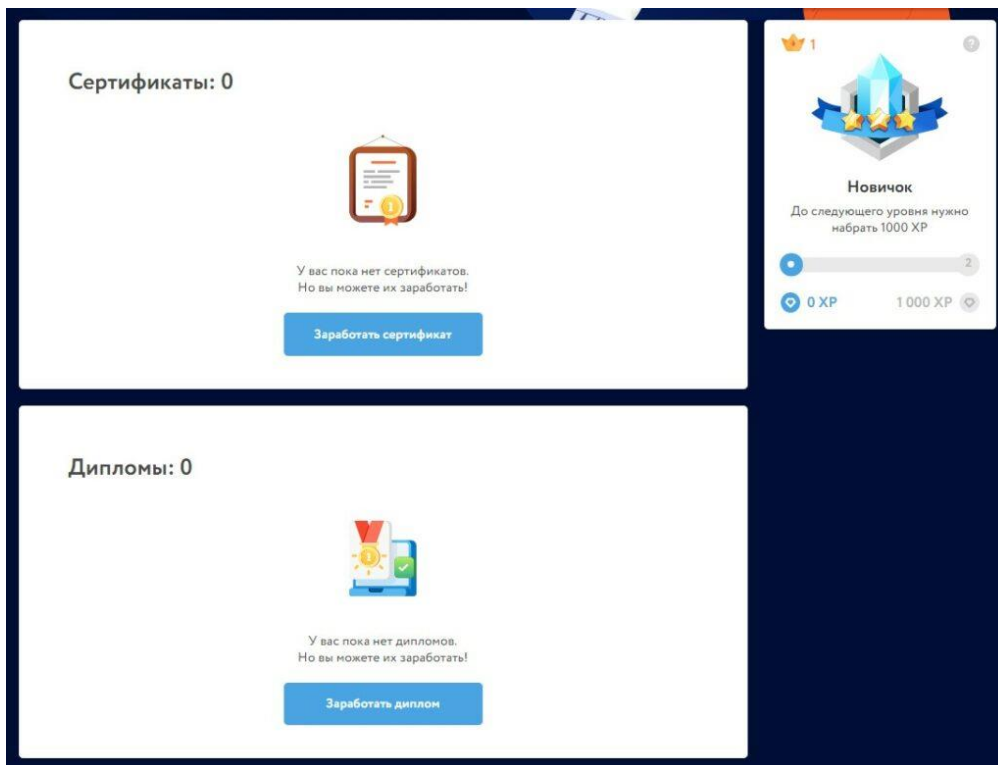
Сертификаты: 0

У вас пока нет сертификатов.
Но вы можете их заработать!

Заработать сертификат

Дипломы: 0

У вас пока нет дипломов.
Но вы можете их заработать!

Заработать диплом

1

?

Новичок

До следующего уровня нужно набрать 1000 XP

2

0 XP

1 000 XP